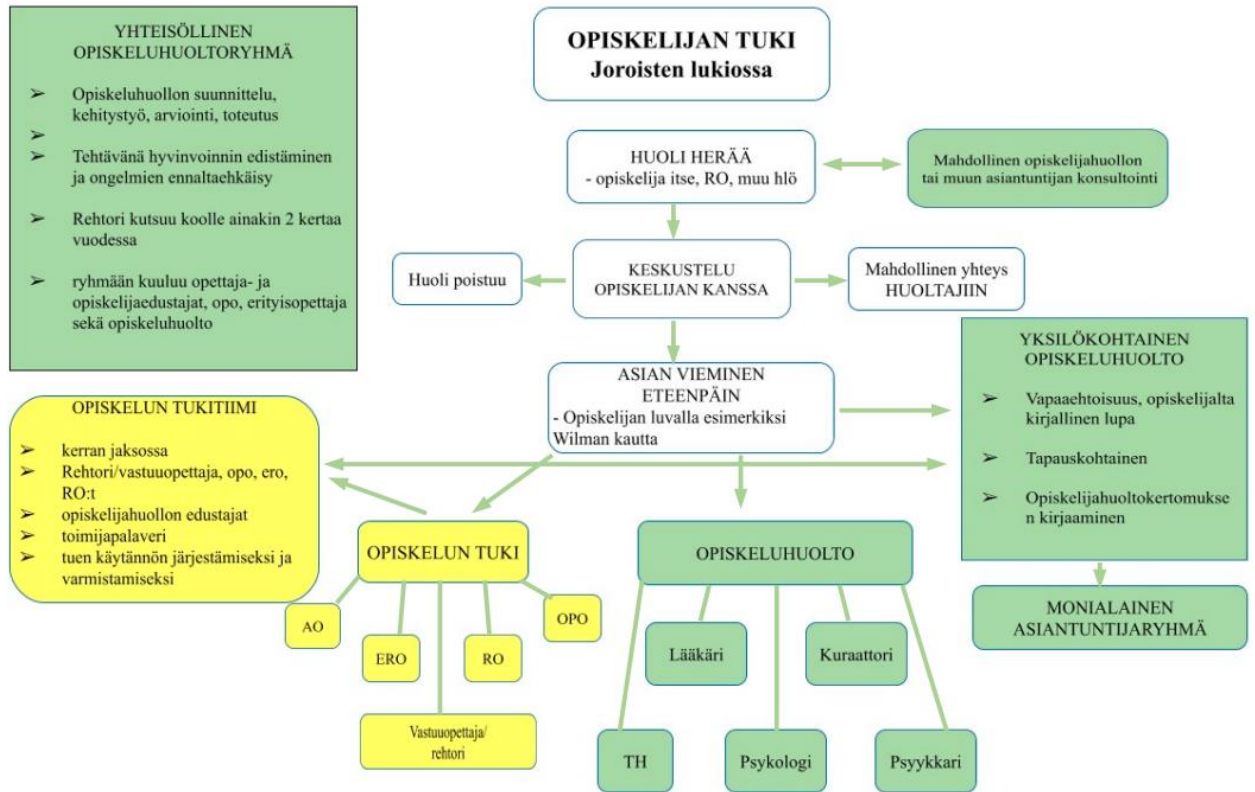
OPISKELIJAN TUKI
Joroisten lukiossa

YHTEISÖLLINEN OPISKELUHUOLTORYHMÄ

➢ Opiskeluhuollon suunnittelu, kehitystyö, arviointi, toteutus
➢
➢ Tehtävänä hyvinvoinnin edistäminen ja ongelmien ennaltaehkäisy

➢ Rehtori kutsuu koolle ainakin 2 kertaa vuodessa

➢ ryhmään kuuluu opettaja- ja opiskelijaedustajat, opo, erityisopettaja sekä opiskeluhuolto

HUOLI HERÄÄ
- opiskelija itse, RO, muu hlö

Mahdollinen opiskelijahuollon tai muun asiantuntijan konsultointi

Huoli poistuu

KESKUSTELU OPISKELIJAN KANSSA

Mahdollinen yhteys HUOLTAJIIN

ASIAN VIEMINEN ETEENPÄIN
- Opiskelijan luvalla esimerkiksi Wilman kautta

YKSILÖKOHTAINEN OPISKELUHUOLTO

➢ Vapaaehtoisuus, opiskelijalta kirjallinen lupa

➢ Tapauskohtainen

➢ Opiskelijahuoltokertomuksen kirjaaminen

OPISKELUN TUKITIIMI

➢ kerran jaksossa
➢ Rehtori/vastuuopettaja, opo, ero, RO:t
➢ opiskelijahuollon edustajat
➢ toimijapalaveri
➢ tuen käytännön järjestämiseksi ja varmistamiseksi

OPISKELUN TUKI

AO

ERO

RO

OPO

Vastuuopettaja/ rehtori

OPISKELUHUOLTO

Lääkäri

Kuraattori

TH

Psykologi

Psyykkari

MONIALAINEN ASIANTUNTIJARYHMÄ